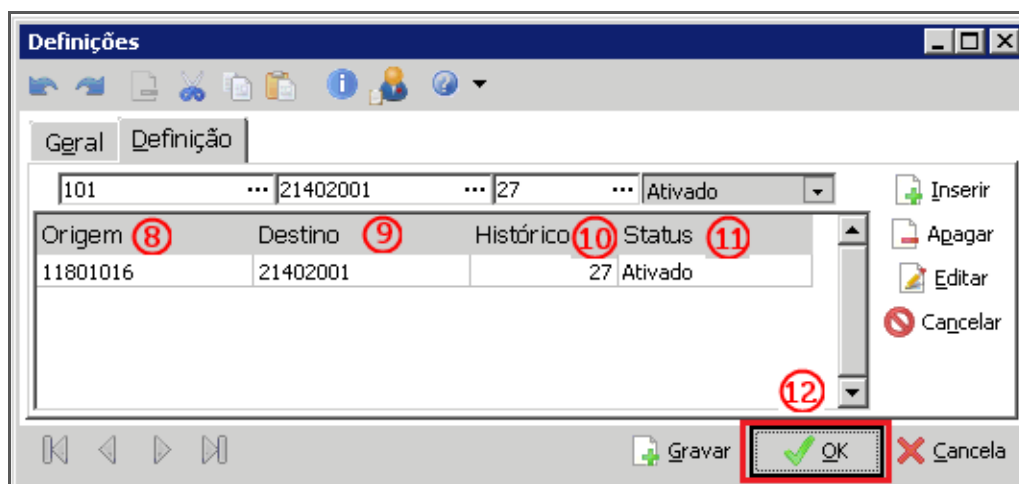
Definições

Geral | Definição

101 ... | 21402001 ... | 27 ... | Ativado

Inserir
Apagar
Editar
Cancelar

| Origem ⑧ | Destino ⑨ | Histórico ⑩ | Status ⑪ |
|---|---|---|---|
| 11801016 | 21402001 | 27 | Ativado |

⑫

Gravar
OK
Cancela